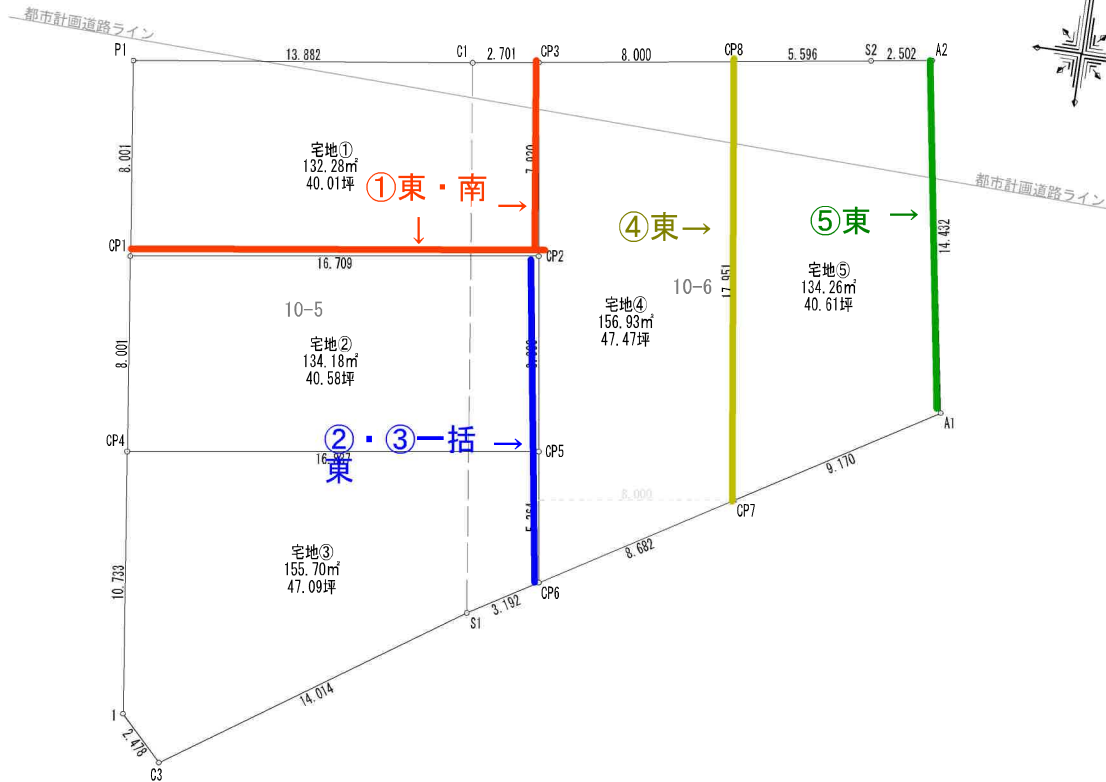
都市計画道路ライン

P1 13.882 C1 2.701 CP3 8.000 CP8 5.596 S2 2.502 A2

都市計画道路ライン

8.001

宅地①
132.28㎡
40.01坪

7.020

①東・南
↓
→

④東→

⑤東 →

14.432

CP1 CP2
16.709

10-5

10-6

17.951

宅地④
156.93㎡
47.47坪

宅地⑤
134.26㎡
40.61坪

8.001

宅地②
134.18㎡
40.58坪

8.000

CP4

②・③一括 →
東

16.927

CP5

A1

9.170

8.000

CP7

5.261

8.682

宅地③
155.70㎡
47.09坪

10.733

CP6

S1 3.192

14.014

1

2.478

C3